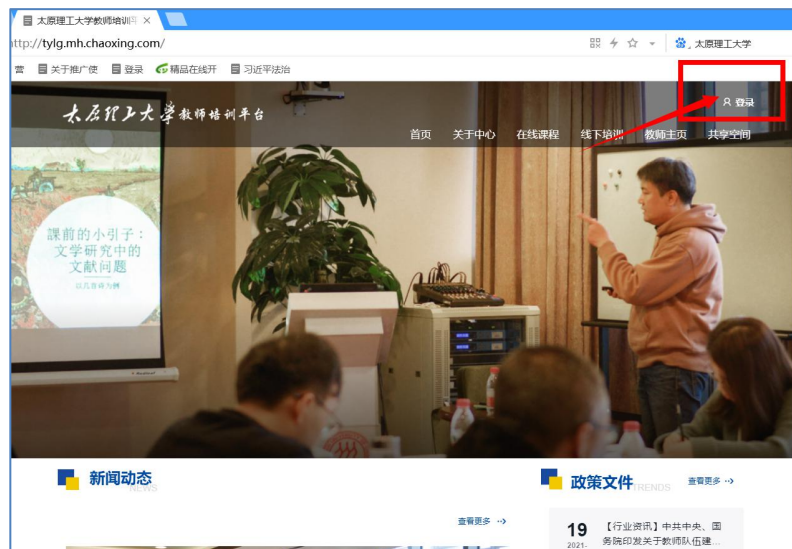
太原理工大学教师培训平 ×

ttp://tylg.mh.chaoxing.com/

太原理工大学

营 关于推广使 登录 精品在线开 习近平法治

太原理工大学教师培训平台

登录

首页 关于中心 在线课程 线下培训 教师主页 共享空间

課前的小引子：文學研究中的文献问题

以几部诗为例

新闻动态

NEWS

查看更多

政策文件

TRENDS

查看更多

19

2021-

【行业资讯】中共中央、国务院印发关于教师队伍建...